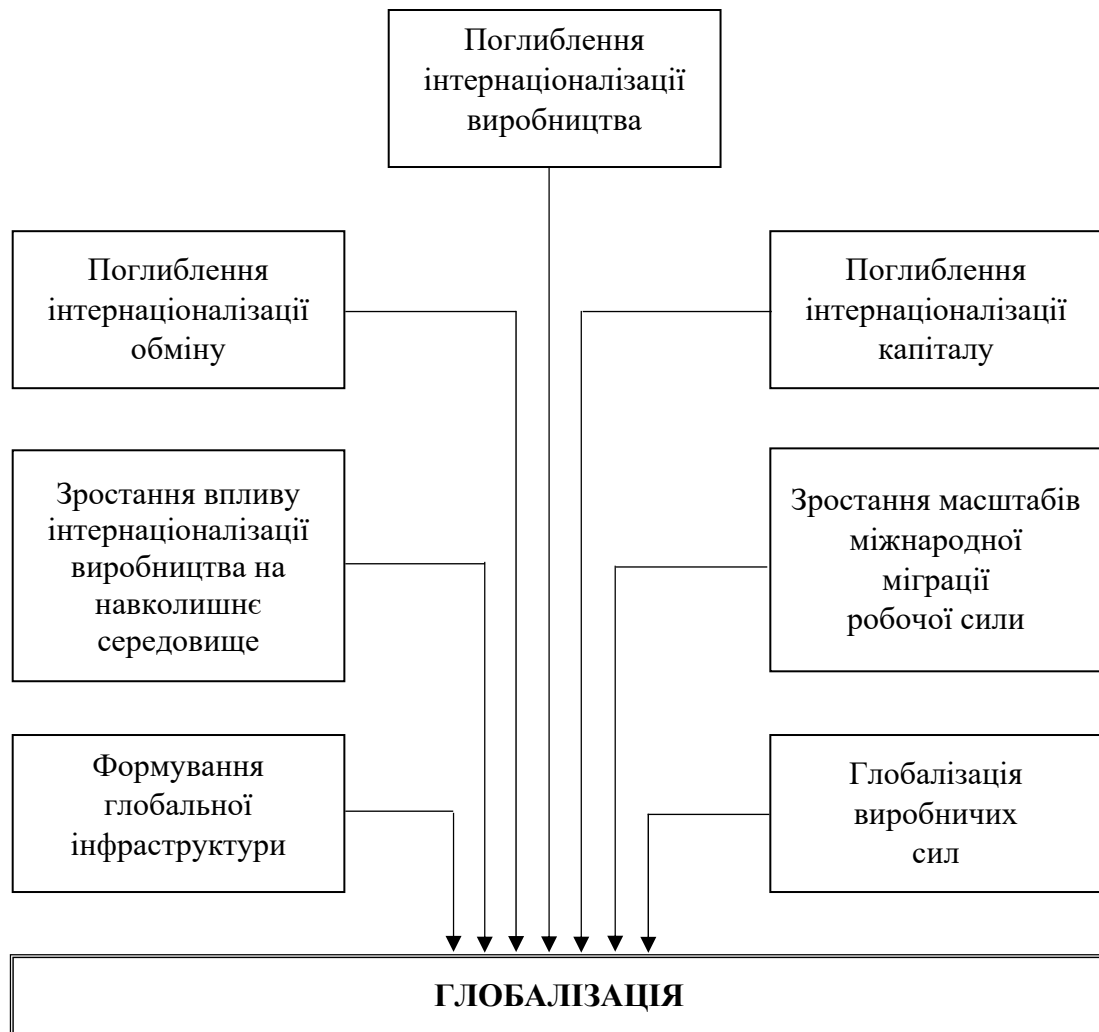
Поглиблення інтернаціоналізації виробництва

Поглиблення інтернаціоналізації обміну

Поглиблення інтернаціоналізації капіталу

Зростання впливу інтернаціоналізації виробництва на навколишнє середовище

Зростання масштабів міжнародної міграції робочої сили

Формування глобальної інфраструктури

Глобалізація виробничих сил

ГЛОБАЛІЗАЦІЯ